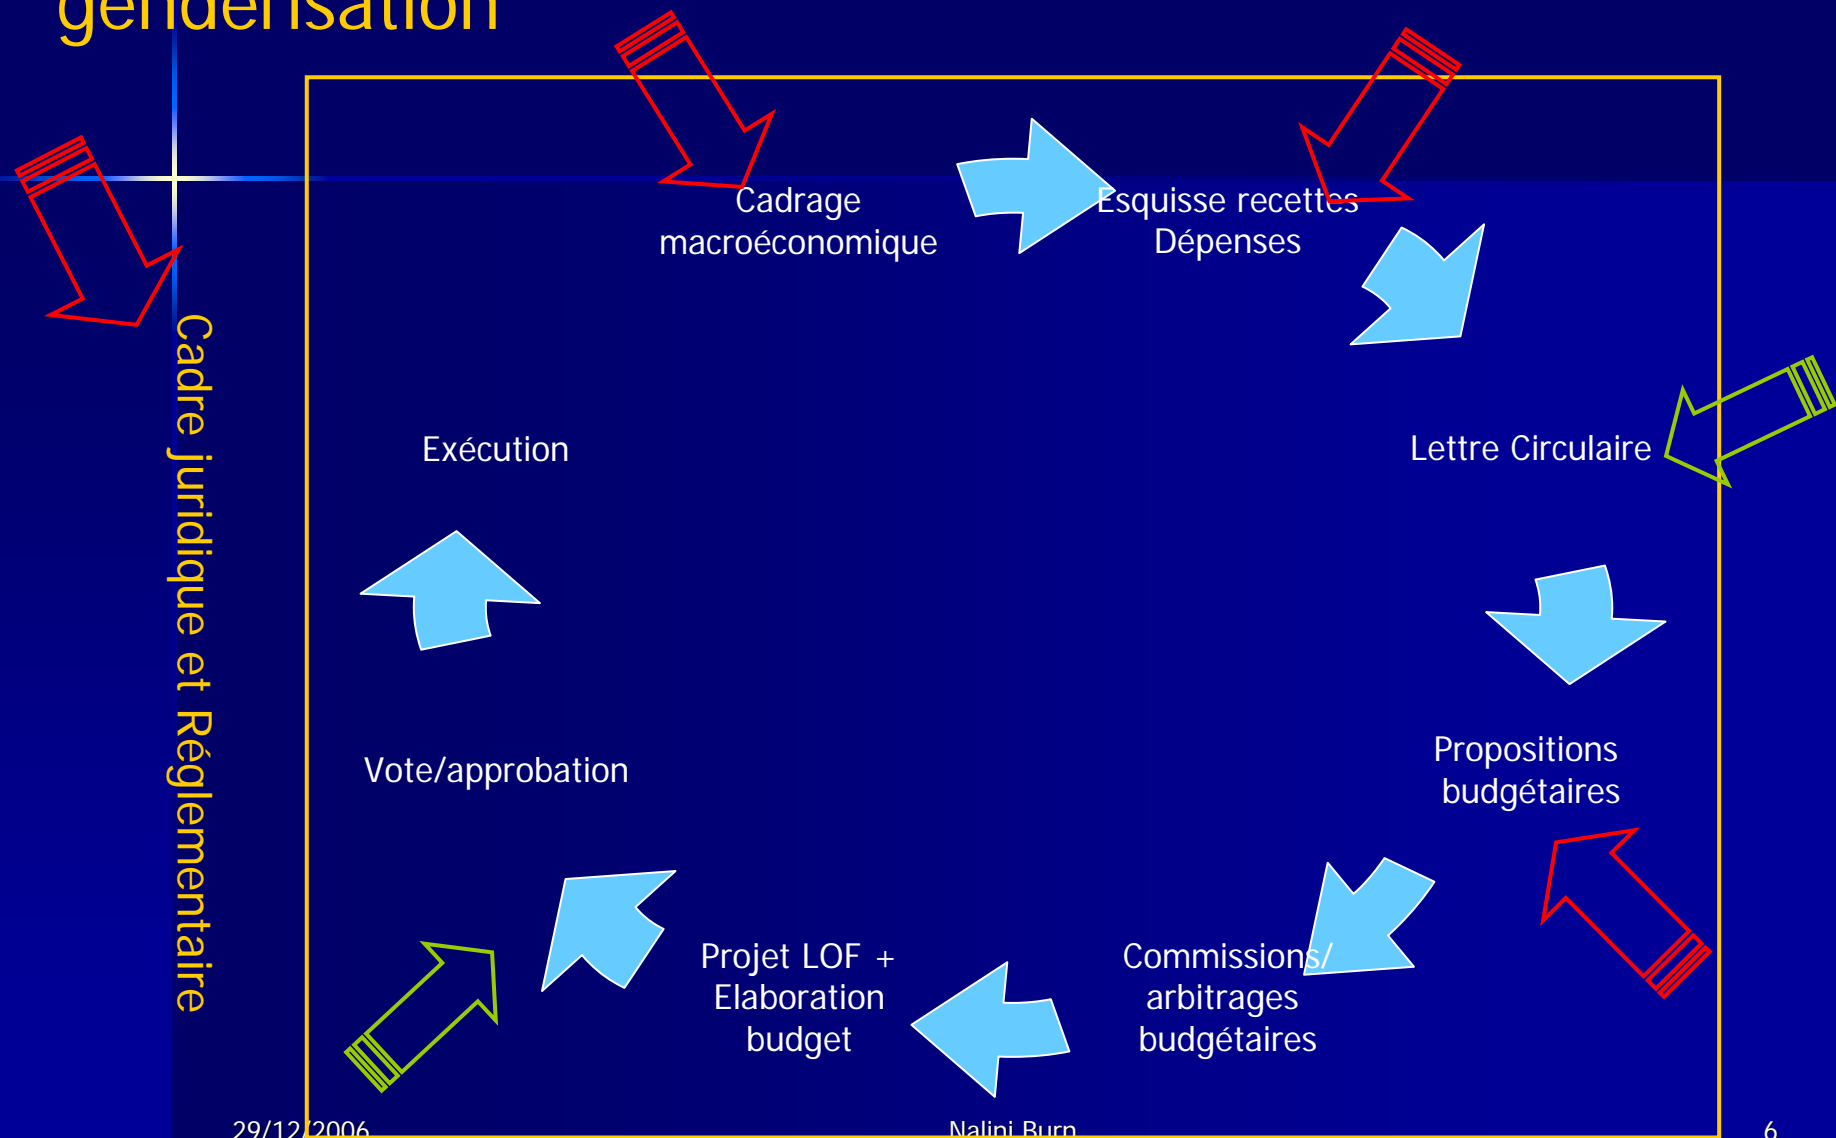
genderisation

Cadre juridique et Réglementaire

Cadrage macroéconomique

Esquisse recettes Dépenses

Lettre Circulaire

Exécution

Propositions budgétaires

Vote/approbation

Projet LOF + Elaboration budget

Commissions/ arbitrages budgétaires

29/12/2006

Nalini Burn

6